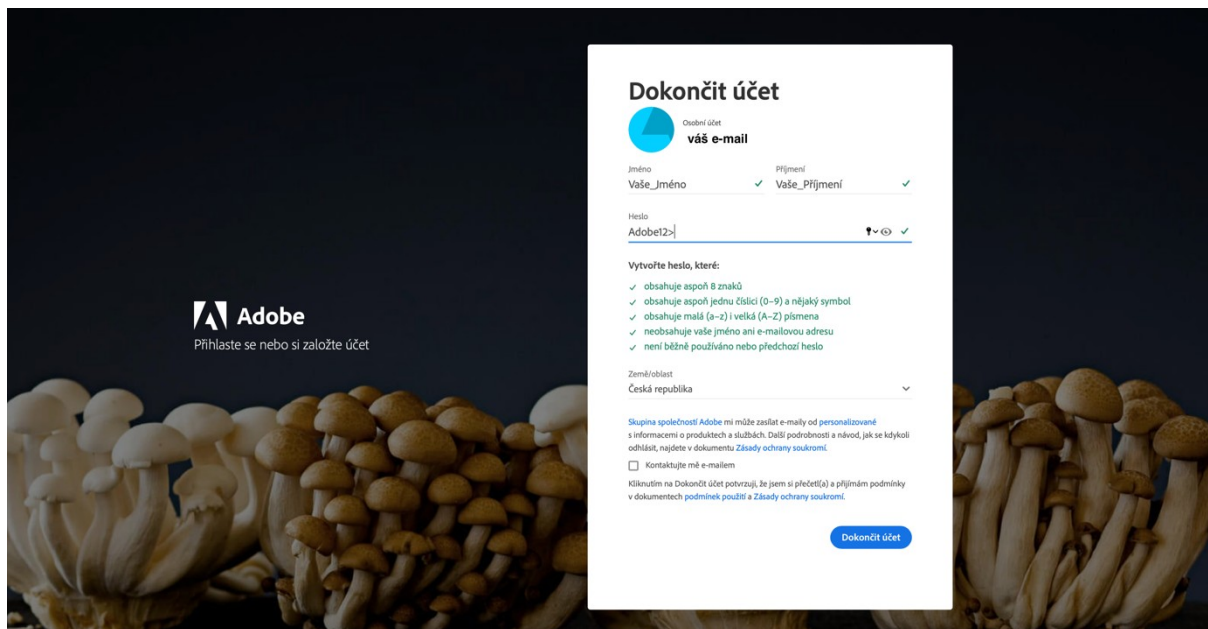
Adobe
Přihlaste se nebo si založte účet

Dokončit účet

Osobní účet
váš e-mail

Jméno
Vaše_Jméno

Příjmení
Vaše_Příjmení

Heslo
Adobe12>

Vytvořte heslo, které:
✓ obsahuje aspoň 8 znaků
✓ obsahuje aspoň jednu číslici (0–9) a nějaký symbol
✓ obsahuje malá (a–z) i velká (A–Z) písmena
✓ neobsahuje vaše jméno ani e-mailovou adresu
✓ není běžně používáno nebo předchozí heslo

Země/oblast
Česká republika

Skupina společností Adobe mi může zasílat e-maily od personalizované s informacemi o produktech a službách. Další podrobnosti a návod, jak se kdykoli odhlásit, najdete v dokumentu Zásady ochrany soukromí.

Kontaktujte mě e-mailem

Kliknutím na Dokončit účet potvrzuji, že jsem si přečetl(a) a přijímám podmínky v dokumentech podmínek použití a Zásady ochrany soukromí.

Dokončit účet